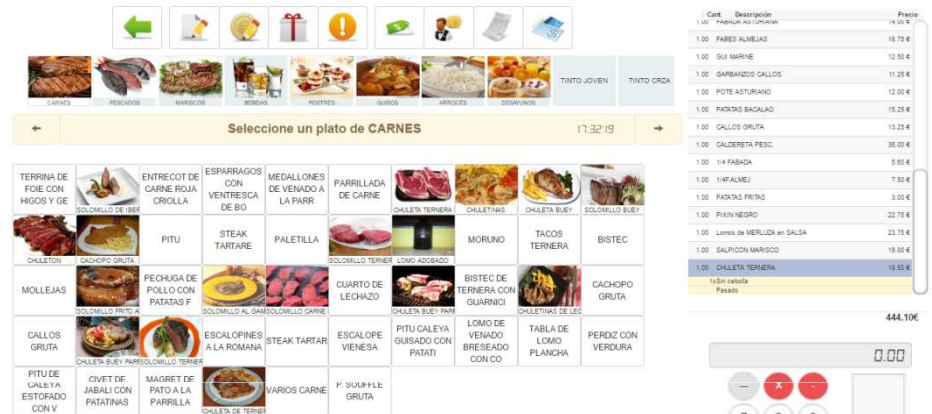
CARNES
PESCADOS
MARISCOS
BEBIDAS
POSTRES
GUISOS
ARROCES
DESAYUNOS
TINTO JOVEN
TINTO CRZA

Seleccione un plato de CARNES
17:32:19

| | | | | | | | | | |
|---|---|---|---|---|---|---|---|---|---|
| TERRINA DE FOIE CON HIGOS Y GE | SOLOMILLO DE IBER | ENTRECOT DE CARNE ROJA CRIOLLA | ESPARRAGOS CON VENTRESCA DE BO | MEDALLONES DE VENADO A LA PARR | PARRILLADA DE CARNE | CHULETA TERNERA | CHULETINAS | CHULETA BUEY | SOLOMILLO BUEY |
| CHULETON | CACHOPO GRUTA | PITU | STEAK TARTARE | PALETILLA | SOLOMILLO TERNER | LOMO ADOBADO | MORUNO | TACOS TERNERA | BISTEC |
| MOLLEJAS | SOLOMILLO FRITO A | PECHUGA DE POLLO CON PATATAS F | SOLOMILLO AL GAM | SOLOMILLO CARNE | CUARTO DE LECHAZO | CHULETA BUEY PARR | BISTEC DE TERNERA CON GUARNICI | CHULETINAS DE LEC | CACHOPO GRUTA |
| CALLOS GRUTA | CHULETA BUEY PARR | SOLOMILLO TERNER | ESCALOPINES A LA ROMANA | STEAK TARTAR | ESCALOPE VIENESA | PITU CALEYA GUISADO CON PATATI | LOMO DE VENADO BRESEADO CON CO | TABLA DE LOMO PLANCHA | PERDIZ CON VERDURA |
| PITU DE CALEYA ESTOFADO CON V | CIVET DE JABALI CON PATATINAS | MAGRET DE PATO A LA PARRILLA | CHULETA DE TERNER | VARIOS CARNE | P. SOUFFLE GRUTA | | | | |

| Cant. | Descripción | Precio |
|---|---|---|
| 1.00 | FABADA ASTURIANA | 14.00 € |
| 1.00 | FABES ALMEJAS | 18.75 € |
| 1.00 | GUI MARINE | 12.50 € |
| 1.00 | GARBANZOS CALLOS | 11.25 € |
| 1.00 | POTE ASTURIANO | 12.00 € |
| 1.00 | PATATAS BACALAO | 15.25 € |
| 1.00 | CALLOS GRUTA | 13.25 € |
| 1.00 | CALDERETA PESC. | 36.00 € |
| 1.00 | 1/4 FABADA | 5.60 € |
| 1.00 | 1/4F.ALMEJ | 7.50 € |
| 1.00 | PATATAS FRITAS | 3.00 € |
| 1.00 | PIXIN NEGRO | 22.75 € |
| 1.00 | Lomos de MERLUZA en SALSA | 23.75 € |
| 1.00 | SALPICON MARISCO | 18.00 € |
| 1.00 | CHULETA TERNERA | 19.50 € |

1xSin cebolla
Pasado

444.10€

0.00